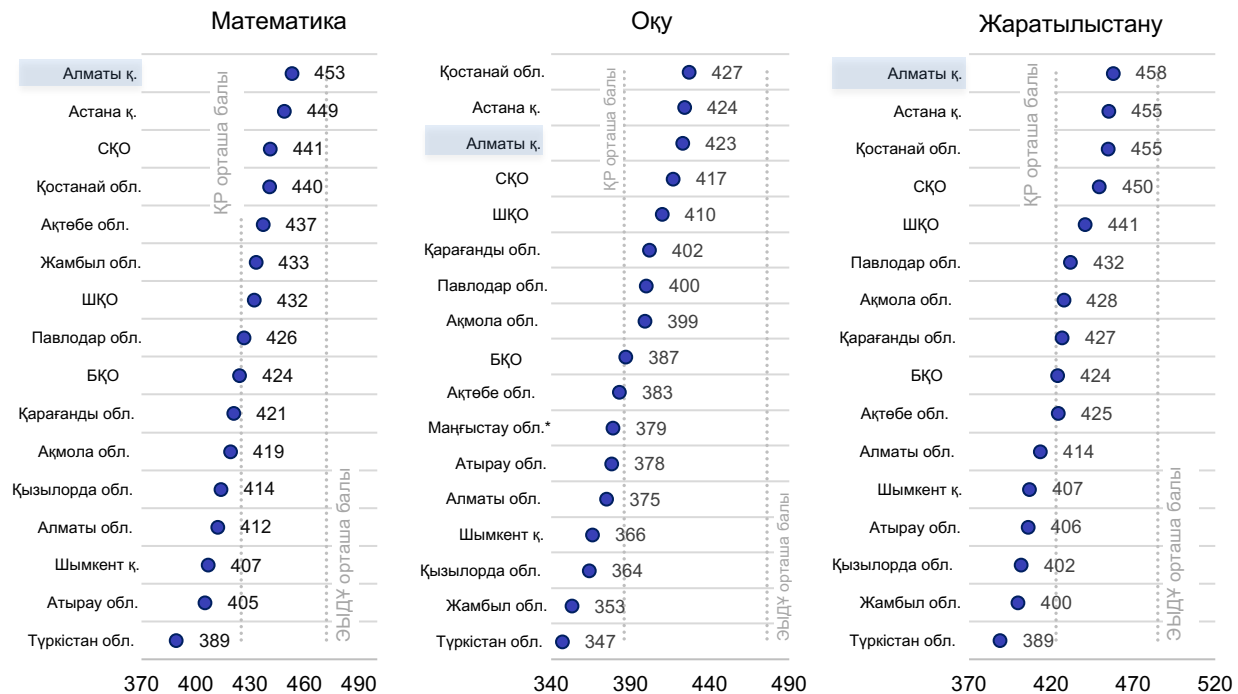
Математика

Алматы қ. 453
Астана қ. 449
СҚО 441
Қостанай обл. 440
Ақтөбе обл. 437
Жамбыл обл. 433
ШҚО 432
Павлодар обл. 426
БҚО 424
Қарағанды обл. 421
Ақмола обл. 419
Қызылорда обл. 414
Алматы обл. 412
Шымкент қ. 407
Атырау обл. 405
Түркістан обл. 389

ҚР орташа балы
ЭЫДҰ орташа балы

370 400 430 460 490

Оқу

Қостанай обл. 427
Астана қ. 424
Алматы қ. 423
СҚО 417
ШҚО 410
Қарағанды обл. 402
Павлодар обл. 400
Ақмола обл. 399
БҚО 387
Ақтөбе обл. 383
Маңғыстау обл.* 379
Атырау обл. 378
Алматы обл. 375
Шымкент қ. 366
Қызылорда обл. 364
Жамбыл обл. 353
Түркістан обл. 347

ҚР орташа балы
ЭЫДҰ орташа балы

340 390 440 490

Жаратылыстану

Алматы қ. 458
Астана қ. 455
Қостанай обл. 455
СҚО 450
ШҚО 441
Павлодар обл. 432
Ақмола обл. 428
Қарағанды обл. 427
БҚО 424
Ақтөбе обл. 425
Алматы обл. 414
Шымкент қ. 407
Атырау обл. 406
Қызылорда обл. 402
Жамбыл обл. 400
Түркістан обл. 389

ҚР орташа балы
ЭЫДҰ орташа балы

370 420 470 520